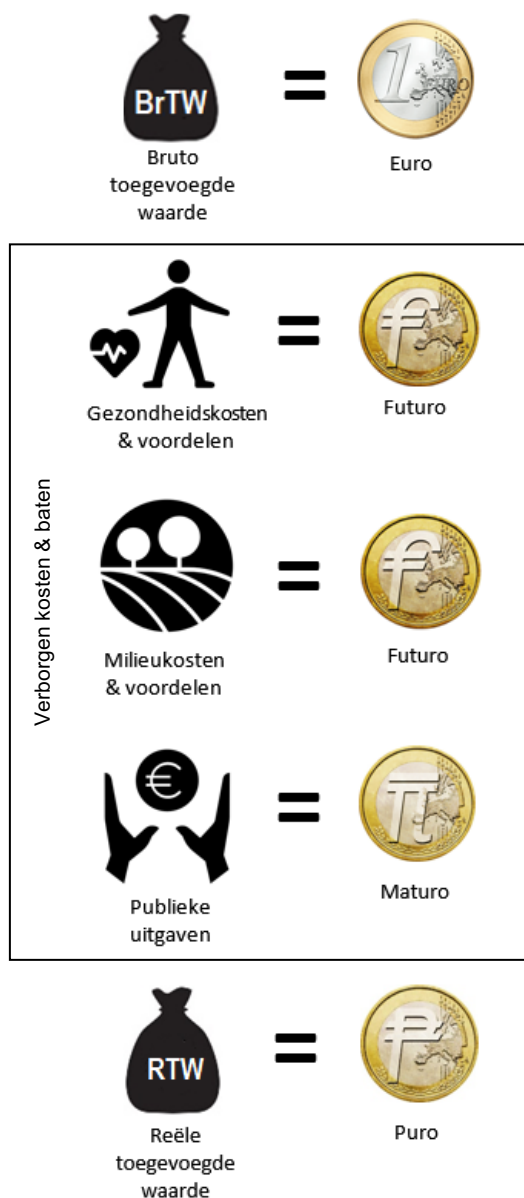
BrTW

Bruto toegevoegde waarde

=

1 EURO

Euro

Verborgen kosten & baten

Gezondheidskosten & voordelen

=

Futuro

Milieukosten & voordelen

=

Futuro

€

Publieke uitgaven

=

Maturo

RTW

Reële toegevoegde waarde

=

Puro